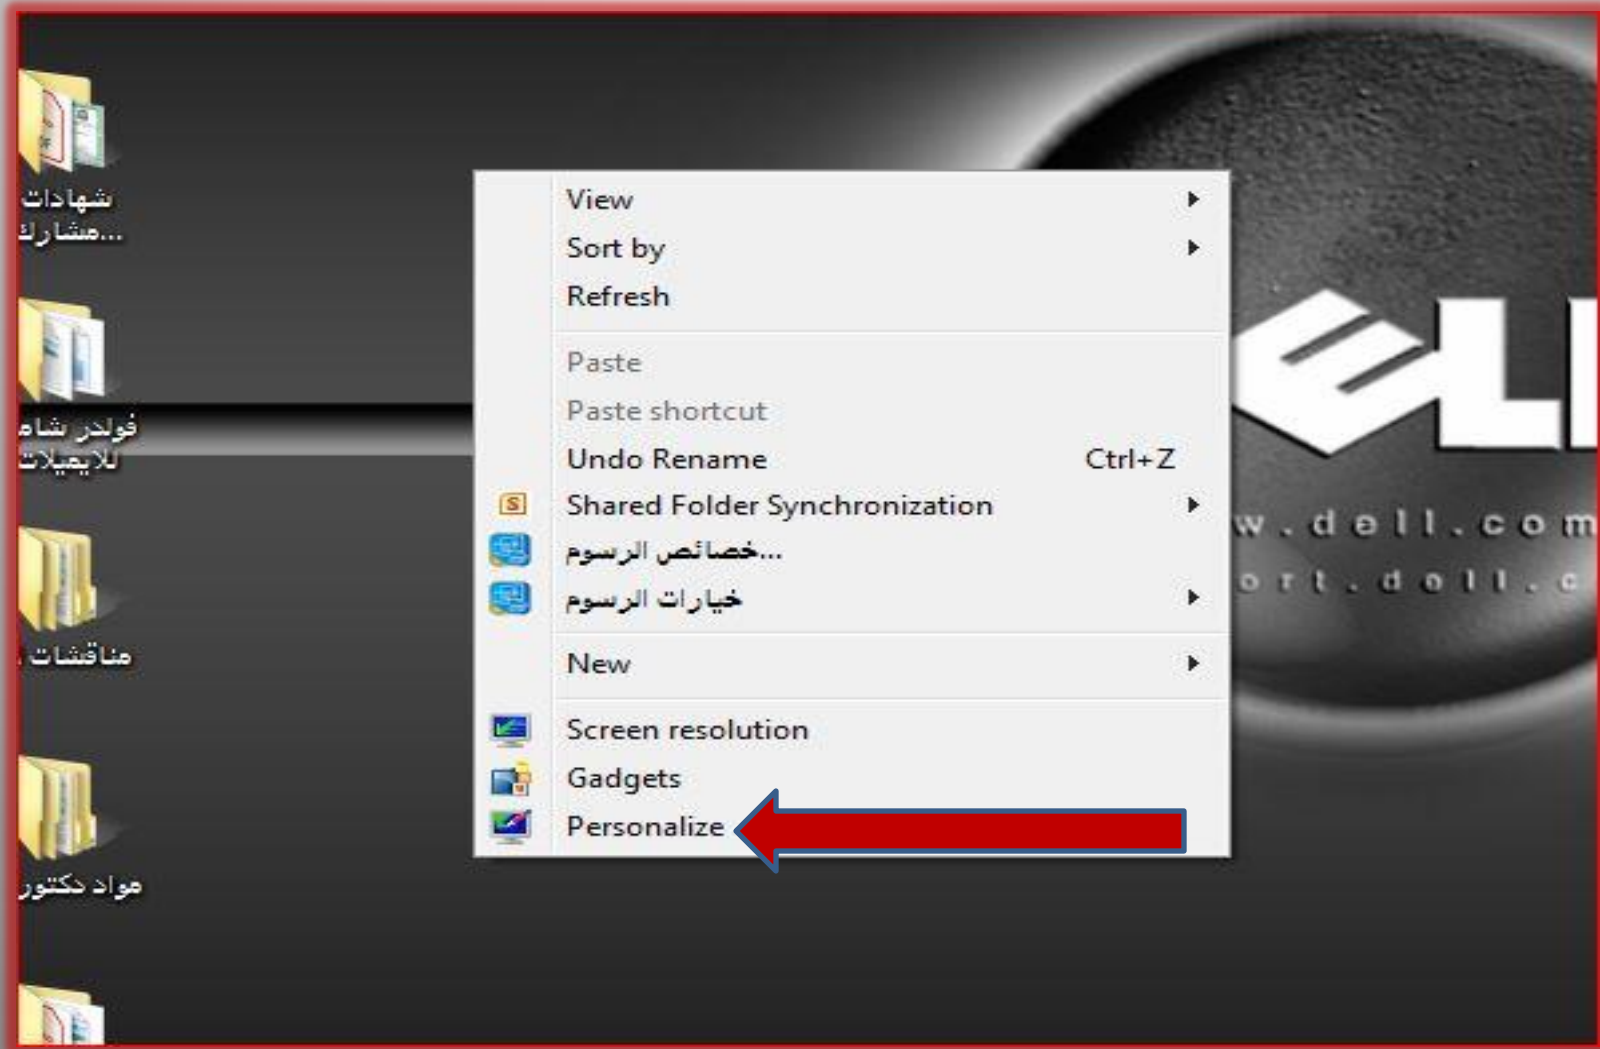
شهادات مشارك...

فولدر شامل للايميلات

مناقشات

مواد دكتور

View
Sort by
Refresh

Paste
Paste shortcut
Undo Rename Ctrl+Z
Shared Folder Synchronization
خصائص الرسوم...
خيارات الرسوم

New

Screen resolution
Gadgets
Personalize

ELL
w.dell.com
ort.dell.c